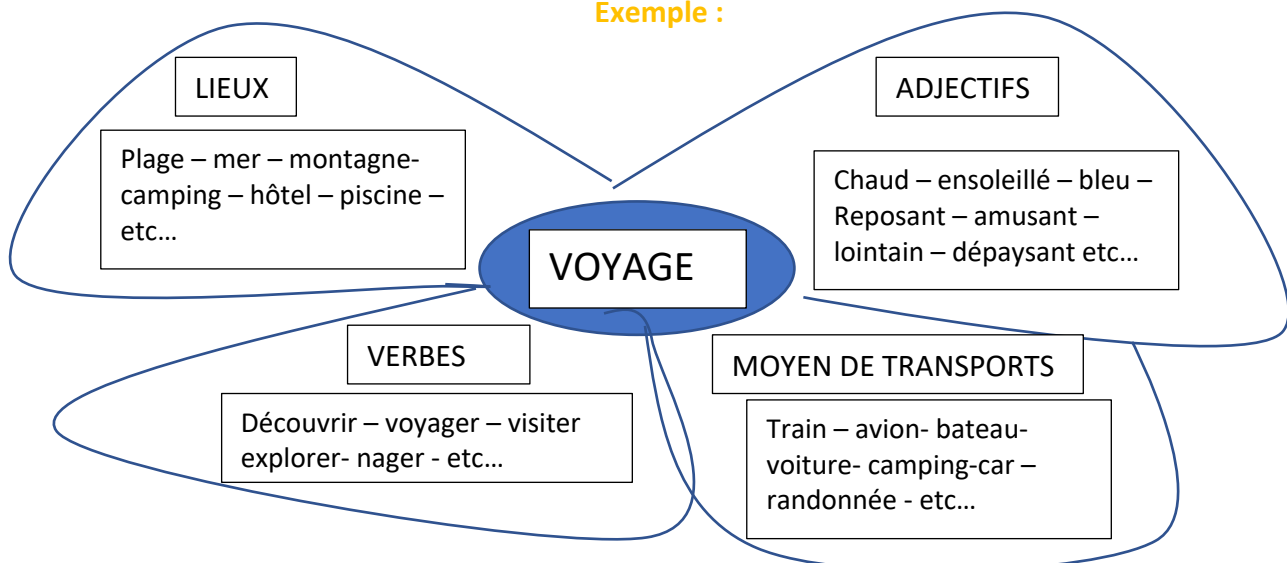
Exemple :

LIEUX

Plage – mer – montagne- camping – hôtel – piscine – etc…

ADJECTIFS

Chaud – ensoleillé – bleu – Reposant – amusant – lointain – dépaysant etc…

VOYAGE

VERBES

Découvrir – voyager – visiter explorer- nager - etc…

MOYEN DE TRANSPORTS

Train – avion- bateau- voiture- camping-car – randonnée - etc…